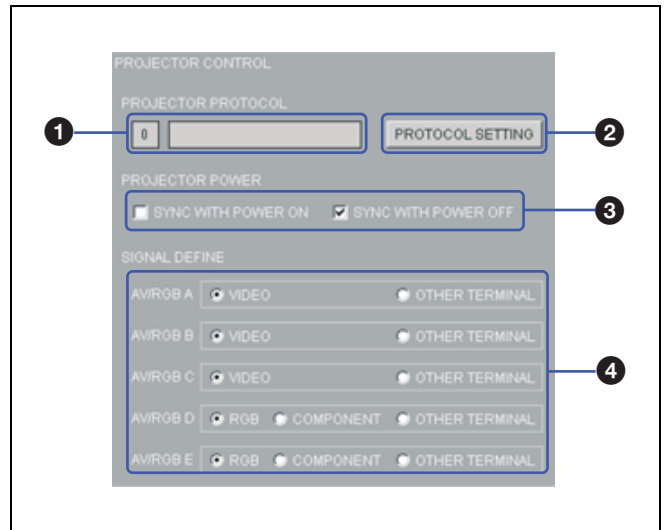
PROJECTOR CONTROL

PROJECTOR PROTOCOL

1

0

PROTOCOL SETTING

2

PROJECTOR POWER

SYNC WITH POWER ON

SYNC WITH POWER OFF

3

SIGNAL DEFINE

AV/RGB A VIDEO OTHER TERMINAL

AV/RGB B VIDEO OTHER TERMINAL

AV/RGB C VIDEO OTHER TERMINAL

4

AV/RGB D RGB COMPONENT OTHER TERMINAL

AV/RGB E RGB COMPONENT OTHER TERMINAL